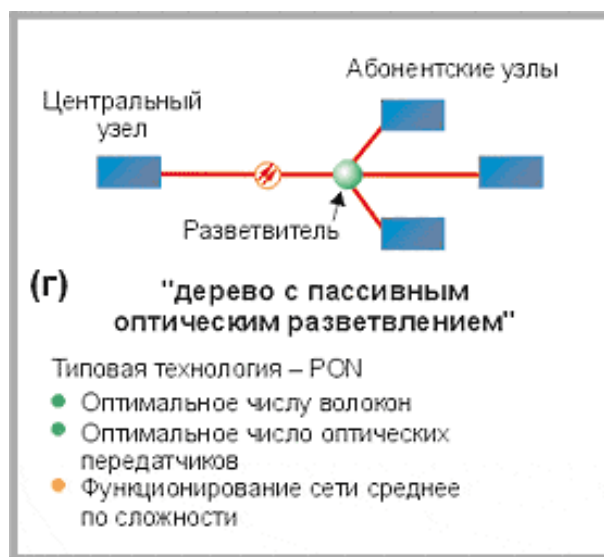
Абонентские узлы

Центральный узел

Разветвитель

(г)

"дерево с пассивным оптическим разветвлением"

Типовая технология – PON

Оптимальное числу волокон

Оптимальное число оптических передатчиков

Функционирование сети среднее по сложности